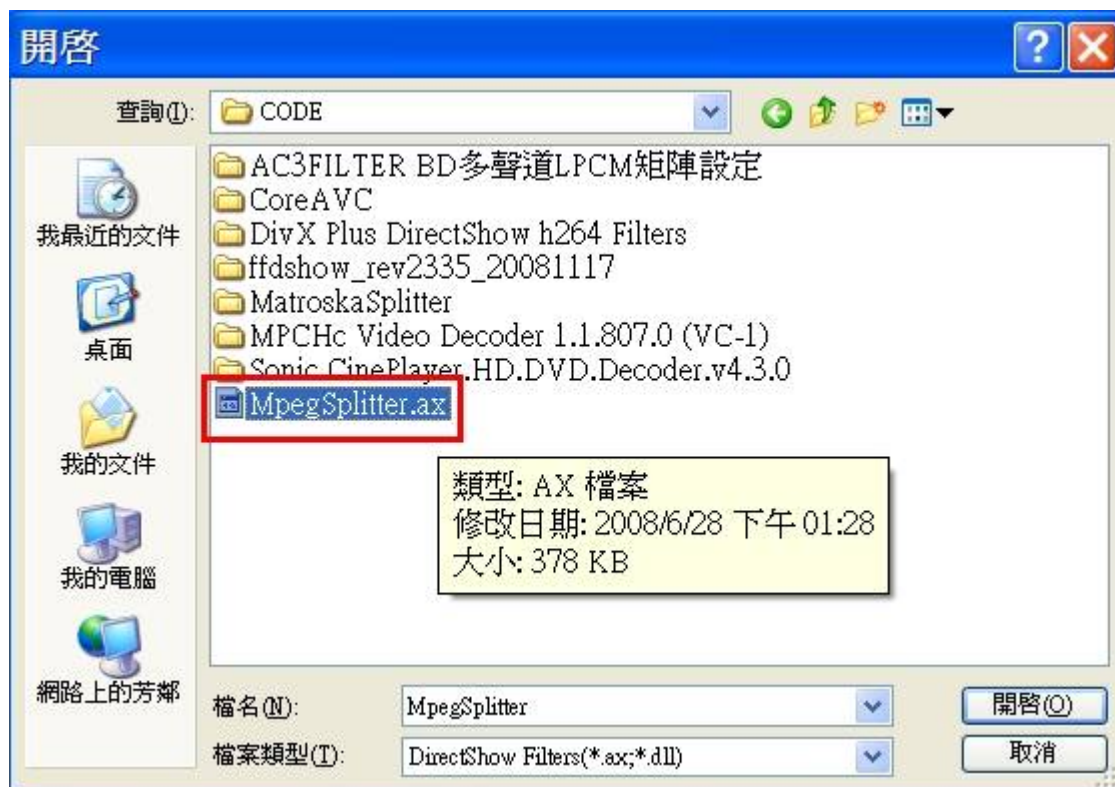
開啓

查詢(I): CODE

我最近的文件

桌面

我的文件

我的電腦

網路上的芳鄰

AC3FILTER BD多聲道LPCM矩陣設定
CoreAVC
DivX Plus DirectShow h264 Filters
ffdshow_rev2335_20081117
MatroskaSplitter
MPCHc Video Decoder 1.1.807.0 (VC-1)
Sonic CinePlayer.HD.DVD.Decoder.v4.3.0
MpegSplitter.ax

類型: AX 檔案
修改日期: 2008/6/28 下午 01:28
大小: 378 KB

檔名(N): MpegSplitter
檔案類型(T): DirectShow Filters(*.ax;*.dll)

開啓(O)
取消